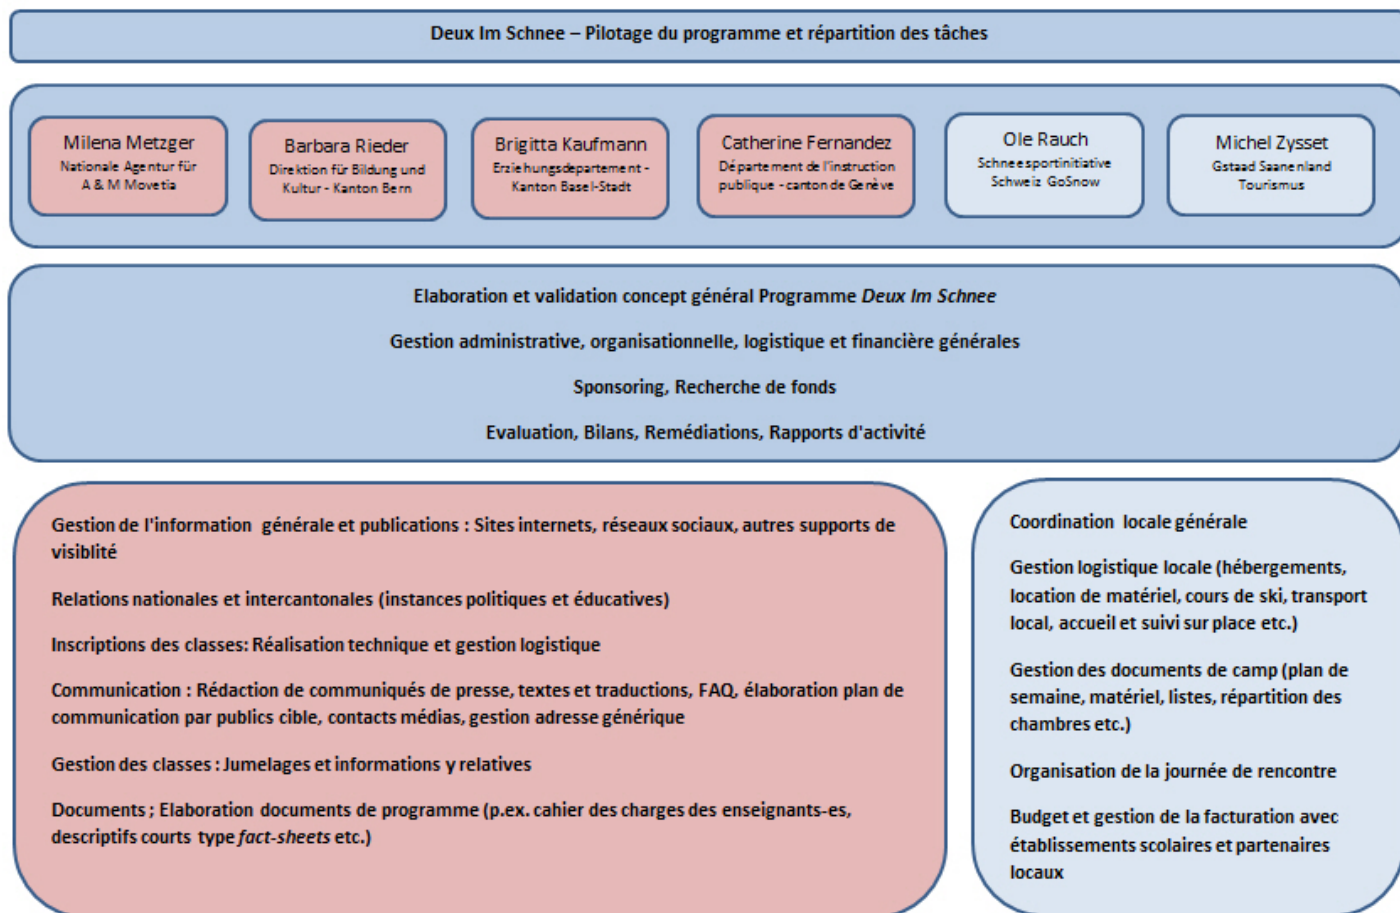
Deux Im Schnee – Pilotage du programme et répartition des tâches

Milena Metzger
Nationale Agentur für A & M Movetia

Barbara Rieder
Direktion für Bildung und Kultur - Kanton Bern

Brigitta Kaufmann
Erziehungsdepartement - Kanton Basel-Stadt

Catherine Fernandez
Département de l'instruction publique - canton de Genève

Ole Rauch
Schneesportinitiative Schweiz GoSnow

Michel Zysset
Gstaad Saanenland Tourismus

Elaboration et validation concept général Programme *Deux Im Schnee*

Gestion administrative, organisationnelle, logistique et financière générales

Sponsoring, Recherche de fonds

Evaluation, Bilans, Remédiations, Rapports d'activité

Gestion de l'information générale et publications : Sites internets, réseaux sociaux, autres supports de visiblité

Relations nationales et intercantonales (instances politiques et éducatives)

Inscriptions des classes: Réalisation technique et gestion logistique

Communication : Rédaction de communiqués de presse, textes et traductions, FAQ, élaboration plan de communication par publics cible, contacts médias, gestion adresse générique

Gestion des classes : Jumelages et informations y relatives

Documents ; Elaboration documents de programme (p.ex. cahier des charges des enseignants-es, descriptifs courts type *fact-sheets* etc.)

Coordination locale générale

Gestion logistique locale (hébergements, location de matériel, cours de ski, transport local, accueil et suivi sur place etc.)

Gestion des documents de camp (plan de semaine, matériel, listes, répartition des chambres etc.)

Organisation de la journée de rencontre

Budget et gestion de la facturation avec établissements scolaires et partenaires locaux